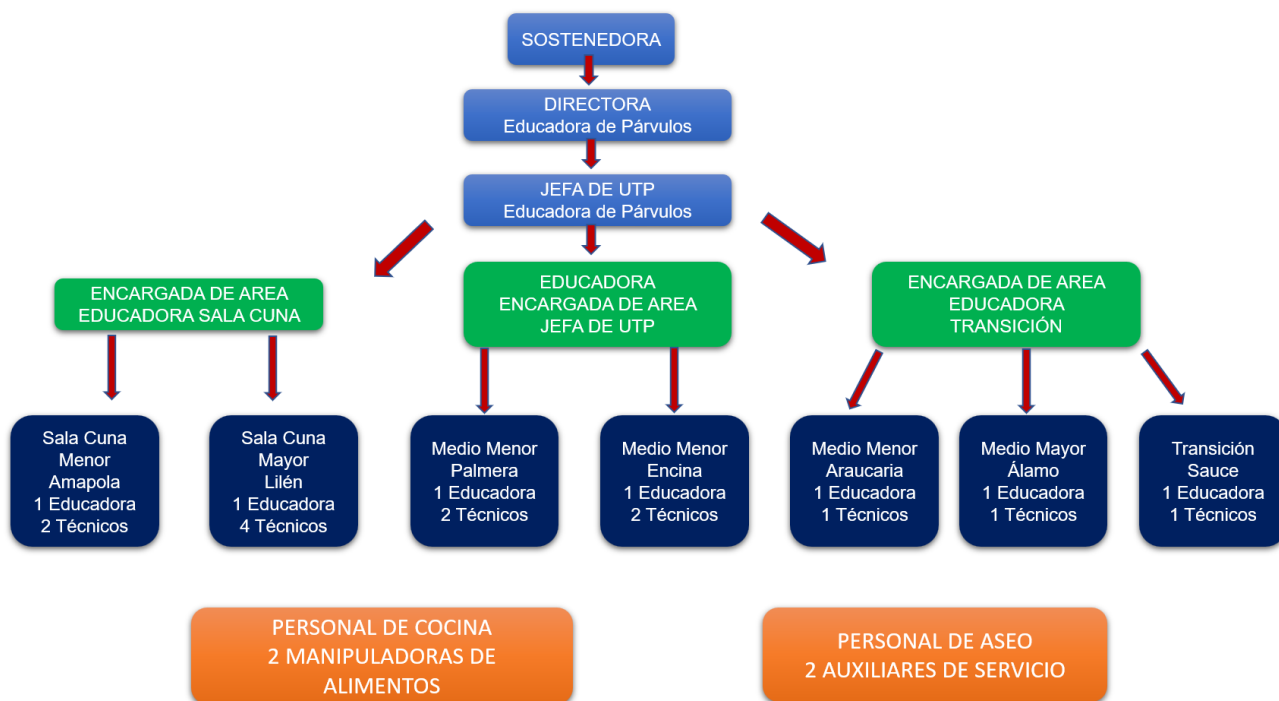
SOSTENEDORA

DIRECTORA
Educadora de Párvulos

JEFA DE UTP
Educadora de Párvulos

ENCARGADA DE AREA
EDUCADORA SALA CUNA

EDUCADORA
ENCARGADA DE AREA
JEFA DE UTP

ENCARGADA DE AREA
EDUCADORA
TRANSICIÓN

Sala Cuna
Menor
Amapola
1 Educadora
2 Técnicos

Sala Cuna
Mayor
Lilén
1 Educadora
4 Técnicos

Medio Menor
Palmera
1 Educadora
2 Técnicos

Medio Menor
Encina
1 Educadora
2 Técnicos

Medio Menor
Araucaria
1 Educadora
1 Técnicos

Medio Mayor
Álamo
1 Educadora
1 Técnicos

Transición
Sauce
1 Educadora
1 Técnicos

PERSONAL DE COCINA
2 MANIPULADORAS DE
ALIMENTOS

PERSONAL DE ASEO
2 AUXILIARES DE SERVICIO